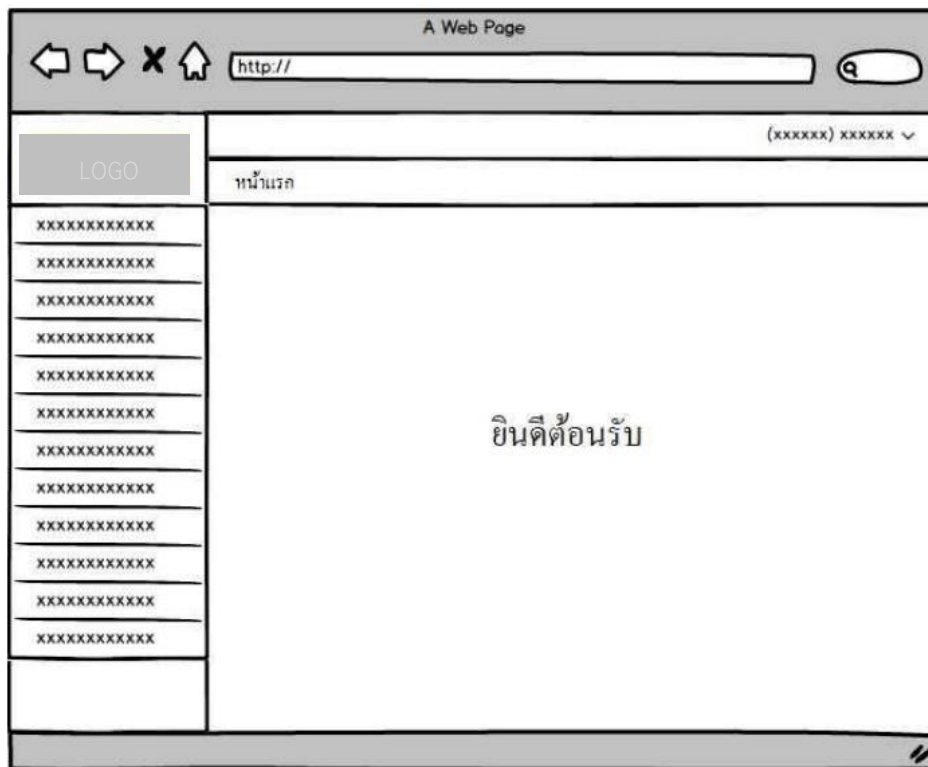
A Web Page

http://

LOGO

(xxxxxx) xxxxxx

หน้าแรก

xxxxxxxxxxxx
xxxxxxxxxxxx
xxxxxxxxxxxx
xxxxxxxxxxxx
xxxxxxxxxxxx
xxxxxxxxxxxx
xxxxxxxxxxxx
xxxxxxxxxxxx
xxxxxxxxxxxx
xxxxxxxxxxxx
xxxxxxxxxxxx
xxxxxxxxxxxx

ยินดีต้อนรับ